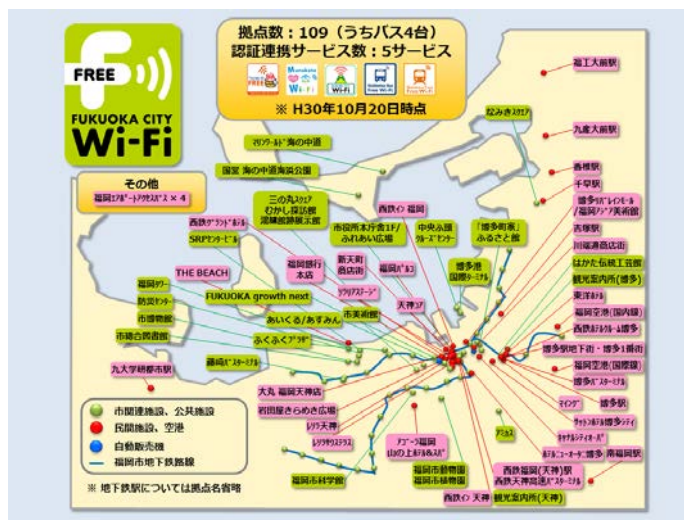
FREE
FUKUOKA CITY
Wi-Fi

拠点数：109（うちバス4台）
認証連携サービス数：5サービス
Wi-Fi
※ H30年10月20日時点

その他
福岡ｴｱﾎﾟｰﾄｱｸｾｽﾊﾞｽ × 4

ﾏﾘﾝﾜｰﾙﾄﾞ 海の中道
国営 海の中道海浜公園
三の丸スクエア
むかし探訪館
鴻臚館跡展示館
西鉄グランドホテル
SRPセンタービル
THE BEACH
福岡タワー
防災センター
市博物館
市総合図書館
九大学研都市駅
FUKUOKA growth next
福岡銀行本店
あいくる/あすみん
ふくふくプラザ
藤崎バスターミナル
新天町商店街
ソラリアステージ
福岡パルコ
市美術館
天神コア
市役所本庁舎1F/ふれあい広場
西鉄イン福岡
中央ふ頭クルーズセンター
「博多町家」ふるさと館
博多港国際ターミナル
ベイサイドプレイス
香椎浜
大丸 福岡天神店
岩田屋きらめき広場
レソラ天神
レソラ天神ステラ
アクロス福岡
山の上ホテル&リゾート
アミカス
福岡市動物園
福岡市植物園
福岡市科学館
西鉄イン天神
西鉄福岡(天神)駅
西鉄天神高速バスターミナル
観光案内所(天神)
名島みどりスクエア
箱崎
福工大前駅
九産大前駅
香椎駅
千早駅
博多ｼﾃｨｵｲﾚﾝｼﾞﾓｰﾙ/福岡アジア美術館
博多駅
吉塚駅
はかた伝統工芸館
観光案内所(博多)
東洋ホテル
福岡空港(国内線)
西鉄ホテルクルーム博多
博多駅地下街・博多1番街
福岡空港(国際線)
博多バスターミナル
マイング
博多駅
サウスコート/博多シティ
ホテルニューオータニ
ホテルニューオータニ博多・南福岡駅

市関連施設、公共施設
民間施設、空港
自動販売機
福岡市地下鉄路線
※ 地下鉄駅については拠点名省略